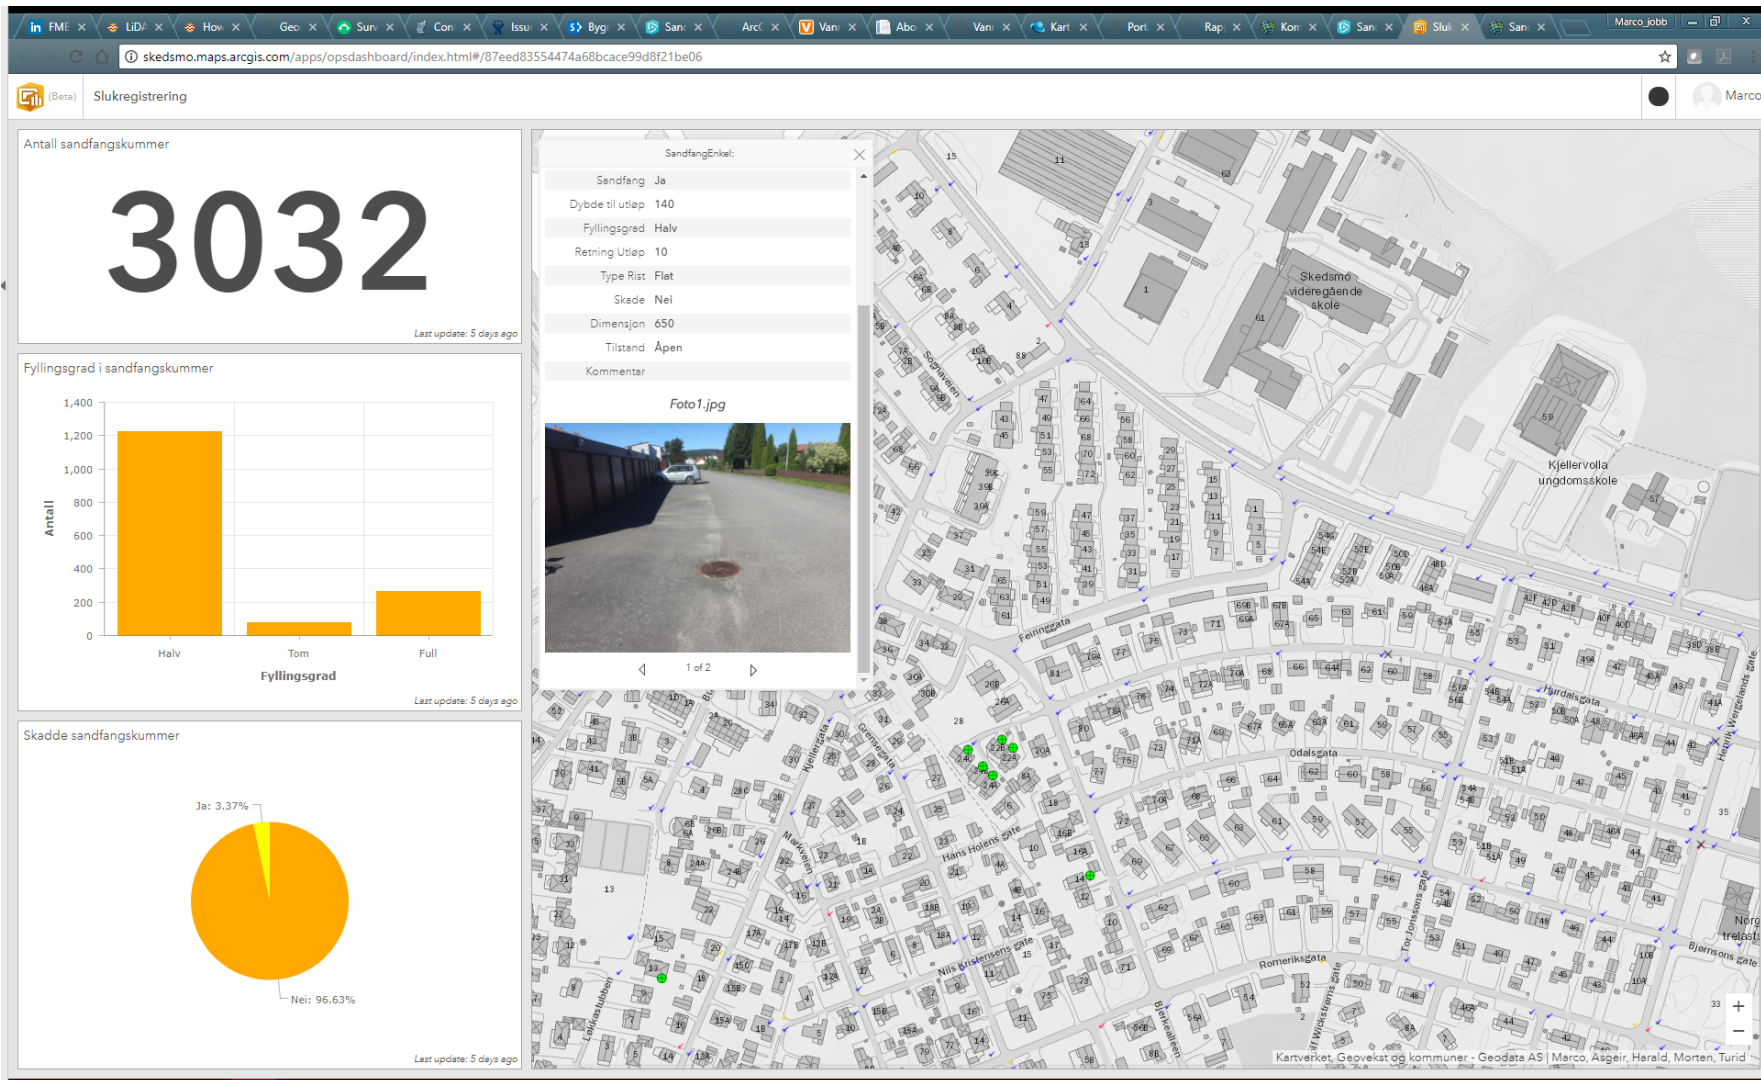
FME LiDA Hov Geo Surv Con Issu Byg Sand ArcG Vann Abo Vann Kart Port Rap Kon Sand Sluk Sand Marco_jobb

skedsmo.maps.arcgis.com/apps/opsdashboard/index.html#/87eed83554474a68bcace99d8f21be06

(Beta) Slukregistrering

Marco

Antall sandfangskummer

3032

Last update: 5 days ago

Fyllingsgrad i sandfangskummer

| Fyllingsgrad | Antall |
|---|---|
| Halv | |
| Tom | |
| Full | |

1,400 1,200 1,000 800 600 400 200 0

Antall

Halv Tom Full

Fyllingsgrad

Last update: 5 days ago

Skadde sandfangskummer

Ja: 3.37%

Nei: 96.63%

Last update: 5 days ago

SandfangEnkel:

| | |
|---|---|
| Sandfang | Ja |
| Dybde til utløp | 140 |
| Fyllingsgrad | Halv |
| Retning Utløp | 10 |
| Type Rist | Flat |
| Skade | Nei |
| Dimensjon | 650 |
| Tilstand | Åpen |
| Kommentar | |

Foto1.jpg

1 of 2

Skedsmo videregående skole

Kjellervolla ungdomsskole

Feiringgata

Hurdalsgata

Odalsgata

Hans Holens gate

Nils Kristensens gate

Romeriksgata

Tor Jonssons gate

Bjørnsons gate

Henrik Wergelands gate

Sognaveien

Wellersgata

Gerhardsgata

Markveien

Birkeveien

Lekkastubben

Kartverket, Geovekst og kommuner - Geodata AS | Marco, Asgeir, Harald, Morten, Turid